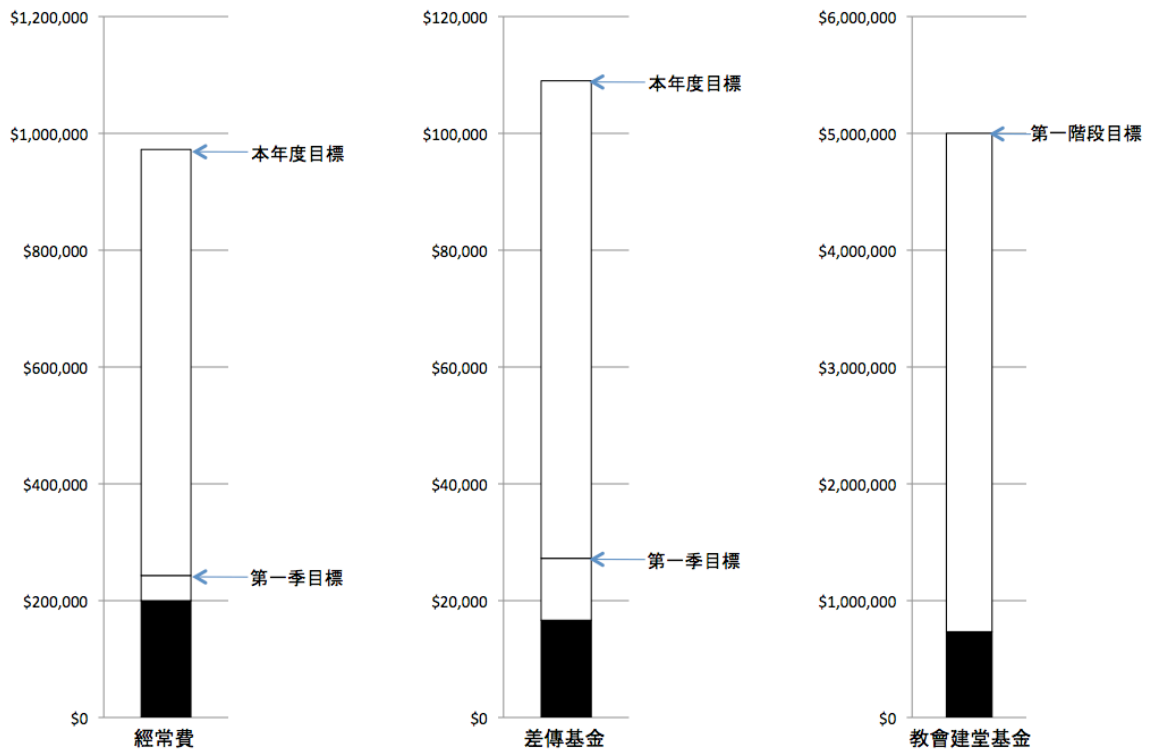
$1,200,000
$1,000,000
$800,000
$600,000
$400,000
$200,000
$0
本年度目標
第一季目標
經常費

$120,000
$100,000
$80,000
$60,000
$40,000
$20,000
$0
本年度目標
第一季目標
差傳基金

$6,000,000
$5,000,000
$4,000,000
$3,000,000
$2,000,000
$1,000,000
$0
第一階段目標
教會建堂基金